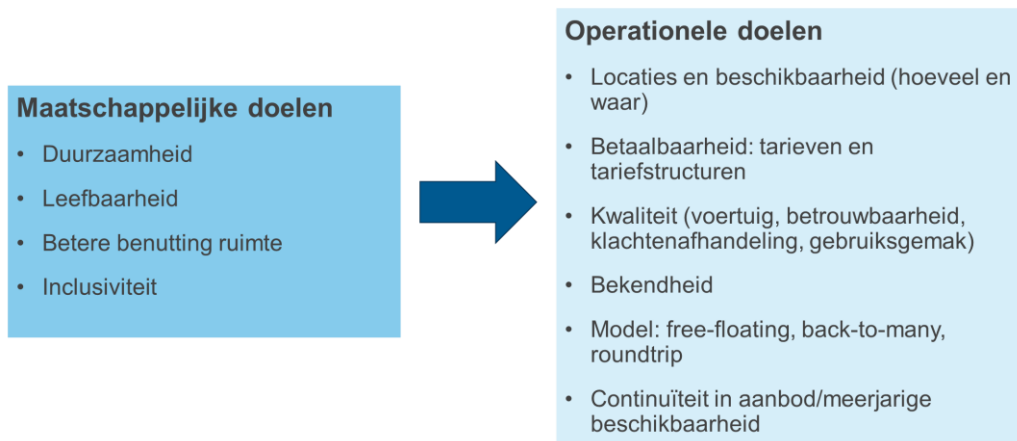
Maatschappelijke doelen

- Duurzaamheid
- Leefbaarheid
- Betere benutting ruimte
- Inclusiviteit

Operationele doelen

- Locaties en beschikbaarheid (hoeveel en waar)
- Betaalbaarheid: tarieven en tariefstructuren
- Kwaliteit (voertuig, betrouwbaarheid, klachtenafhandeling, gebruiksgemak)
- Bekendheid
- Model: free-floating, back-to-many, roundtrip
- Continuïteit in aanbod/meerjarige beschikbaarheid